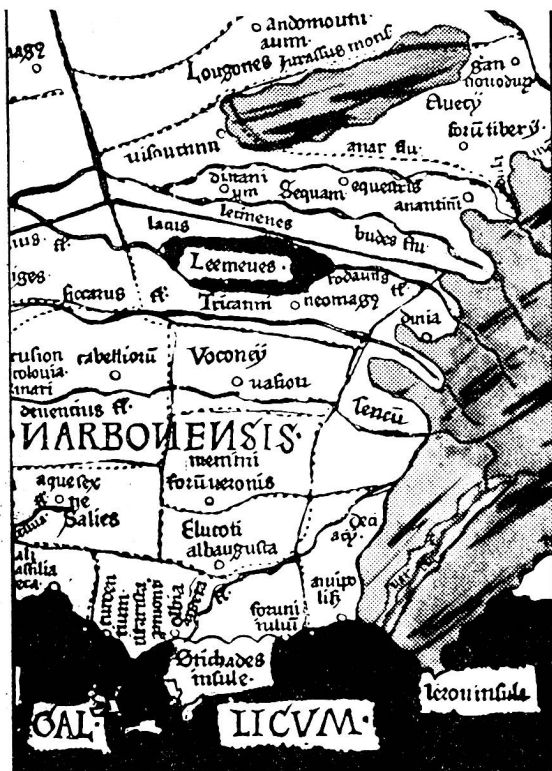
andomouti aum
Lougones
Iurassus mons
gan nouodup
Aluety
foru tiberij
uisoutinn
anar flu
dinani um
Sequam
equestris
anantini
laus
lecmenes
budes flu
Lecmeues
rodanus fl
gas
ficarus fl
Tricanni
neomagy
dinia
rusion
colonia
inati
cabelliou
Voconij
uasiou
deuentius fl
Leneu
NARBONENSIS
memini
aquesex
foru ueronis
Salies
Elucoti
albaugusta
Oea
ali
assilia
eca
citharista
olbia
fl
anitp
lis
foruni
iului
Stichades insule
Leroninsule
GAL
LICUM